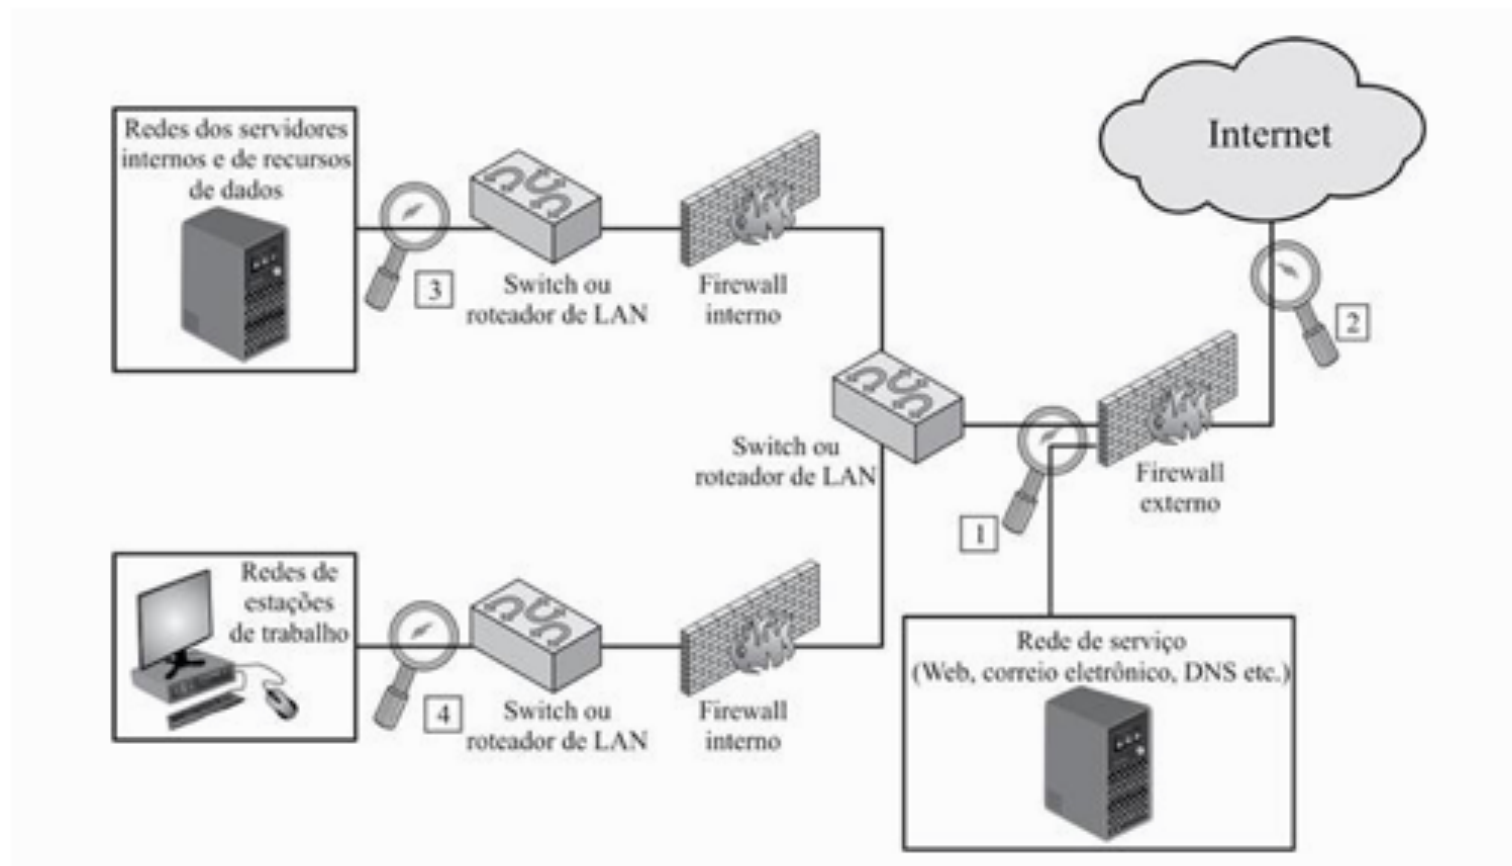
Redes dos servidores internos e de recursos de dados

3

Switch ou roteador de LAN

Firewall interno

Internet

2

Switch ou roteador de LAN

1

Firewall externo

Redes de estações de trabalho

4

Switch ou roteador de LAN

Firewall interno

Rede de serviço (Web, correio eletrônico, DNS etc.)